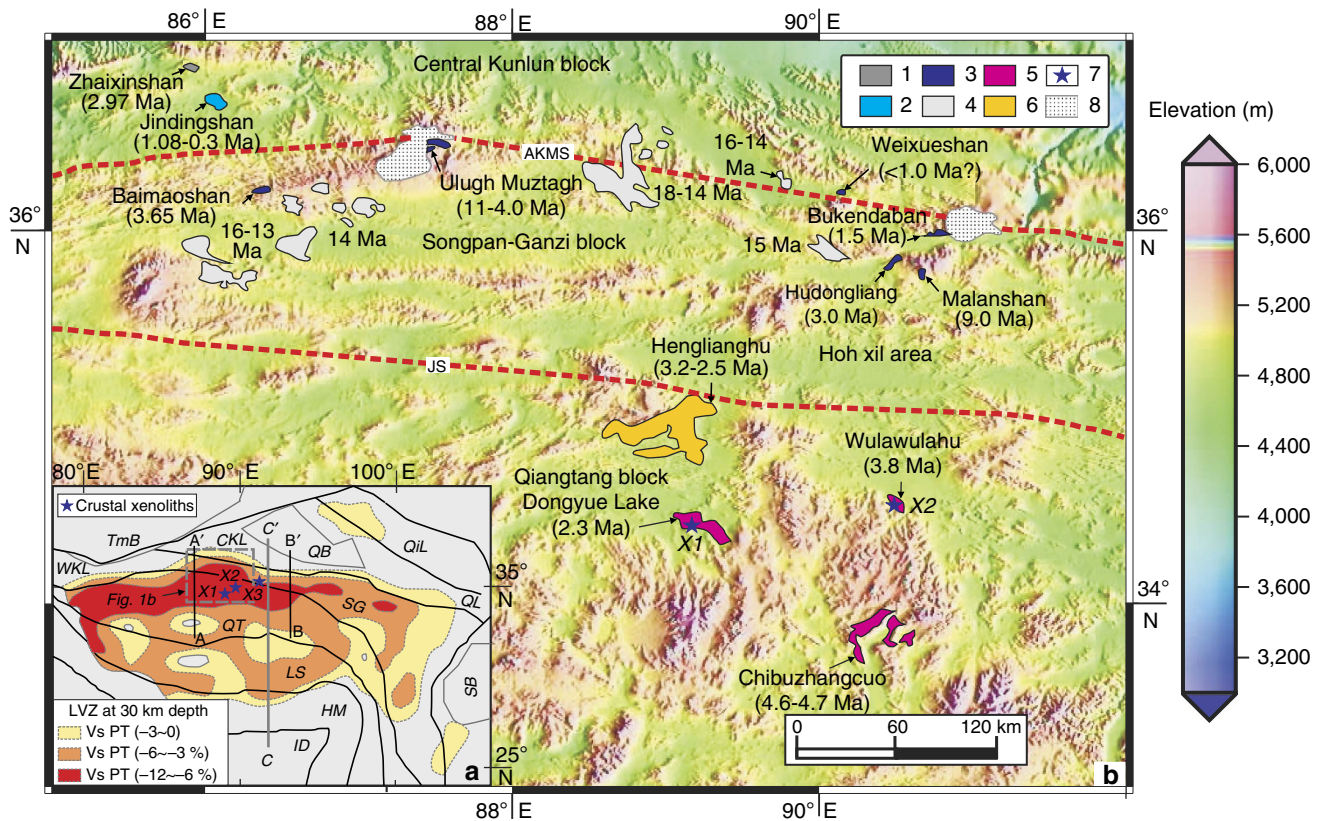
86° E
88° E
90° E

1
2
3
4
5
6
7
8

Elevation (m)
6,000
5,600
5,200
4,800
4,400
4,000
3,600
3,200

Zhaixinshan (2.97 Ma)
Central Kunlun block
Jindingshan (1.08-0.3 Ma)
AKMS
16-14 Ma
Weixueshan (<1.0 Ma?)
Baimaoshan (3.65 Ma)
Ulugh Muztagh (11-4.0 Ma)
18-14 Ma
36° N
36° N
16-13 Ma
14 Ma
Songpan-Ganzi block
Bukendaban (1.5 Ma)
15 Ma
Hudongliang (3.0 Ma)
Malanshan (9.0 Ma)
Henglianghu (3.2-2.5 Ma)
Hoh xil area
JS
Wulawulahu (3.8 Ma)
Qiangtang block
Dongyue Lake (2.3 Ma)
X1
X2
34° N
Chibuzhangcuo (4.6-4.7 Ma)
0 60 120 km

80° E
90° E
100° E
Crustal xenoliths
TmB
A′
CKL
C′
B′
QB
QiL
WKL
X2
X1
X3
35° N
Fig. 1b
QL
SG
QT
A
B
LS
SB
HM
ID
C
25° N
LVZ at 30 km depth
Vs PT (−3~0)
Vs PT (−6~−3 %)
Vs PT (−12~−6 %)
a
b
88° E
90° E